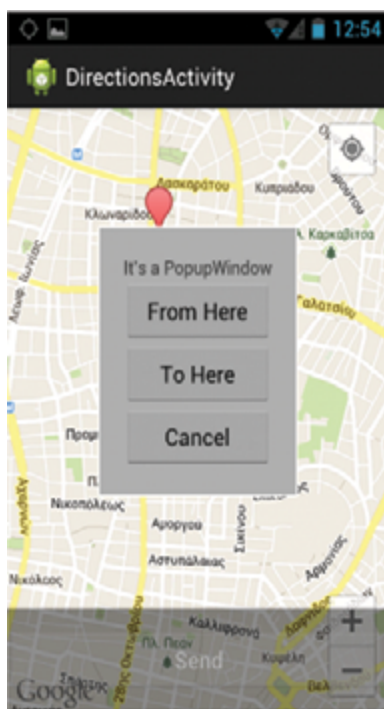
12:54

DirectionsActivity

Ασκληπιού
Κυπριάδου
Κλωναρίδου
Κ. Καρκαβίτσα
Αγίου Μελετίου
Γαλατσίου
It's a PopupWindow
From Here
To Here
Cancel
Προμ
Νικοπόλεως
Αμοργού
Αστυπάλαιας
Σικίνου
Αρμονίας
Νικόλαος
Καλλιφρονα
Πλ. Πεδίον
Send
28ης Οκτωβρίου
Κυψέλη
Google
+
−